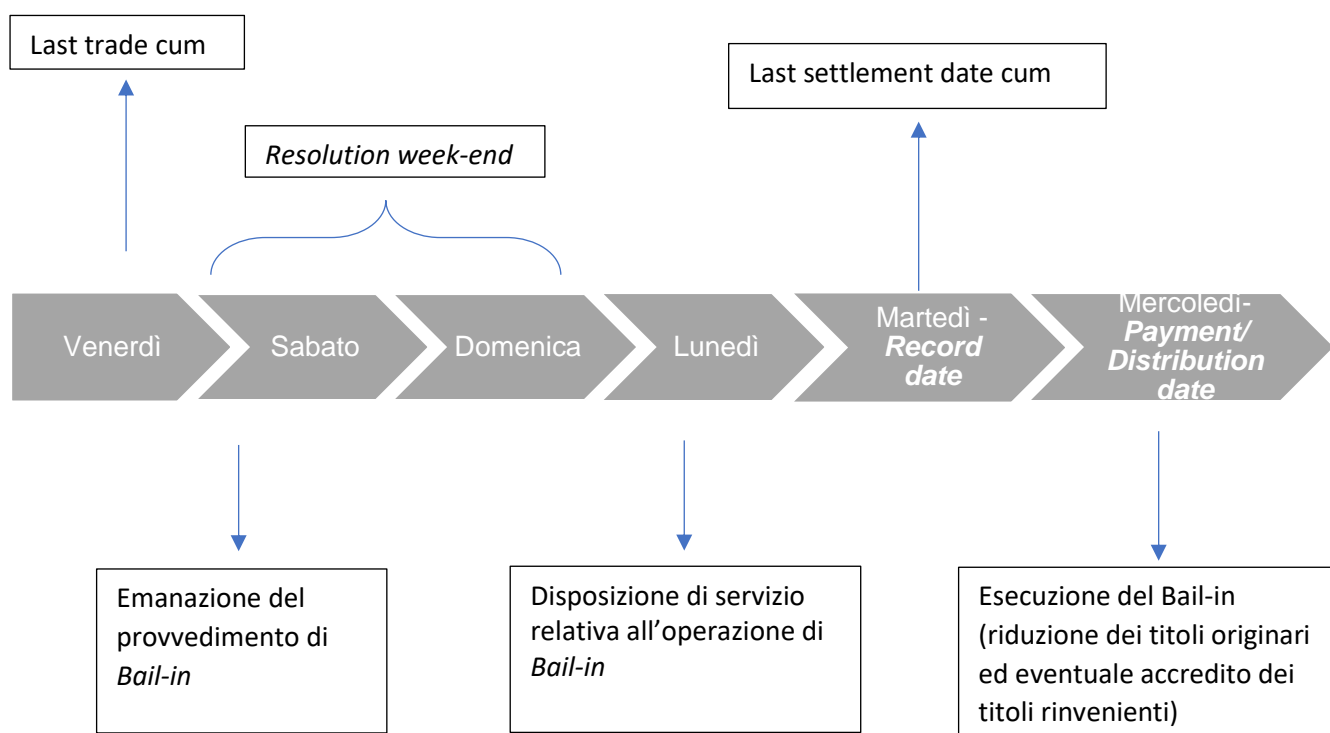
Last trade cum

Last settlement date cum

Resolution week-end

Venerdì

Sabato

Domenica

Lunedì

Martedì - Record date

Mercoledì- Payment/ Distribution date

Emanazione del provvedimento di Bail-in

Disposizione di servizio relativa all'operazione di Bail-in

Esecuzione del Bail-in (riduzione dei titoli originari ed eventuale accredito dei titoli rinvenienti)